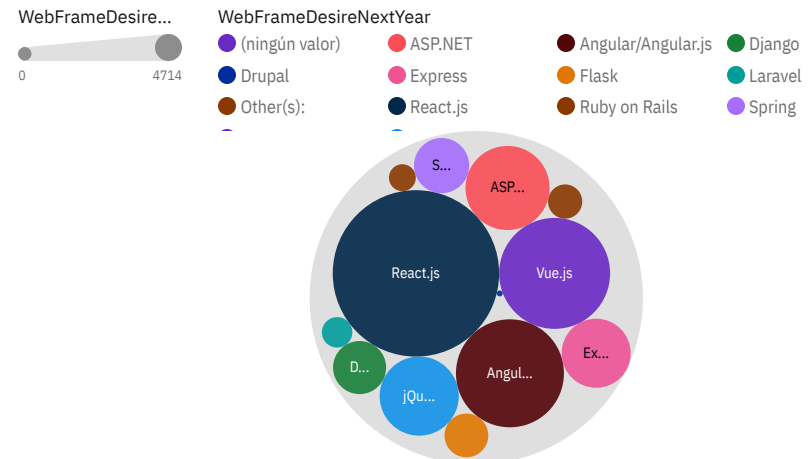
WebFrameDesire...

0 4714

WebFrameDesireNextYear

(ningún valor)
ASP.NET
Angular/Angular.js
Django
Drupal
Express
Flask
Laravel
Other(s):
React.js
Ruby on Rails
Spring

S...
ASP...
React.js
Vue.js
Ex...
D...
Angul...
jQu...